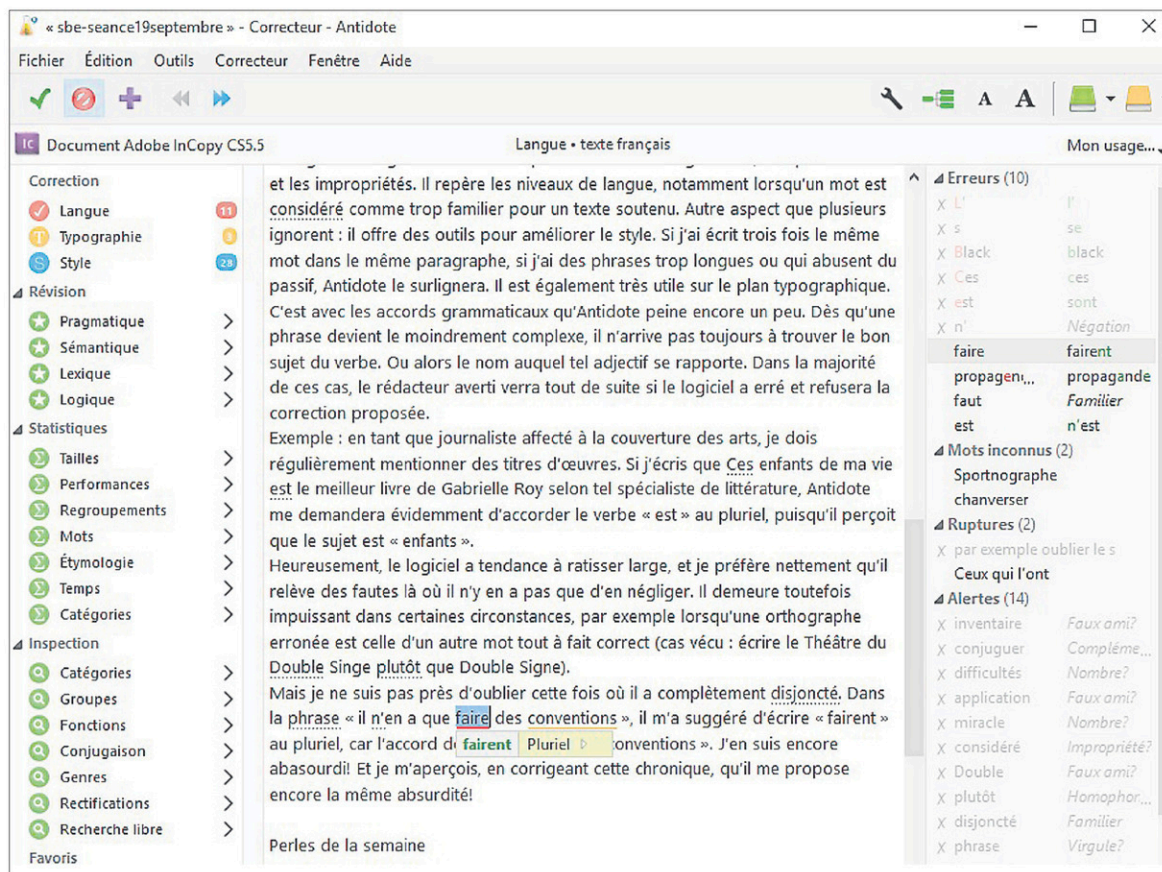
« sbe-seance19septembre » - Correcteur - Antidote

Fichier Édition Outils Correcteur Fenêtre Aide

A A

Document Adobe InCopy CS5.5 Langue • texte français Mon usage...

Correction
Langue 11
Typographie 3
Style 28
Révision
Pragmatique
Sémantique
Lexique
Logique
Statistiques
Tailles
Performances
Regroupements
Mots
Étymologie
Temps
Catégories
Inspection
Catégories
Groupes
Fonctions
Conjugaison
Genres
Rectifications
Recherche libre
Favoris

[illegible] et les impropriétés. Il repère les niveaux de langue, notamment lorsqu'un mot est considéré comme trop familier pour un texte soutenu. Autre aspect que plusieurs ignorent : il offre des outils pour améliorer le style. Si j'ai écrit trois fois le même mot dans le même paragraphe, si j'ai des phrases trop longues ou qui abusent du passif, Antidote le surlignera. Il est également très utile sur le plan typographique.
C'est avec les accords grammaticaux qu'Antidote peine encore un peu. Dès qu'une phrase devient le moindrement complexe, il n'arrive pas toujours à trouver le bon sujet du verbe. Ou alors le nom auquel tel adjectif se rapporte. Dans la majorité de ces cas, le rédacteur averti verra tout de suite si le logiciel a erré et refusera la correction proposée.
Exemple : en tant que journaliste affecté à la couverture des arts, je dois régulièrement mentionner des titres d'œuvres. Si j'écris que Ces enfants de ma vie est le meilleur livre de Gabrielle Roy selon tel spécialiste de littérature, Antidote me demandera évidemment d'accorder le verbe « est » au pluriel, puisqu'il perçoit que le sujet est « enfants ».
Heureusement, le logiciel a tendance à ratisser large, et je préfère nettement qu'il relève des fautes là où il n'y en a pas que d'en négliger. Il demeure toutefois impuissant dans certaines circonstances, par exemple lorsqu'une orthographe erronée est celle d'un autre mot tout à fait correct (cas vécu : écrire le Théâtre du Double Singe plutôt que Double Signe).
Mais je ne suis pas près d'oublier cette fois où il a complètement disjoncté. Dans la phrase « il n'en a que faire des conventions », il m'a suggéré d'écrire « fairent » au pluriel, car l'accord d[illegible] fairent Pluriel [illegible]conventions ». J'en suis encore abasourdi! Et je m'aperçois, en corrigeant cette chronique, qu'il me propose encore la même absurdité!

Perles de la semaine

Erreurs (10)
L' l'
s se
Black black
Ces ces
est sont
n' Négation
faire fairent
propagen... propagande
faut Familier
est n'est
Mots inconnus (2)
Sportnographe
chanverser
Ruptures (2)
par exemple oublier le s
Ceux qui l'ont
Alertes (14)
inventaire Faux ami?
conjuguer Compléme...
difficultés Nombre?
application Faux ami?
miracle Nombre?
considéré Impropriété?
Double Faux ami?
plutôt Homophor...
disjoncté Familier
phrase Virgule?